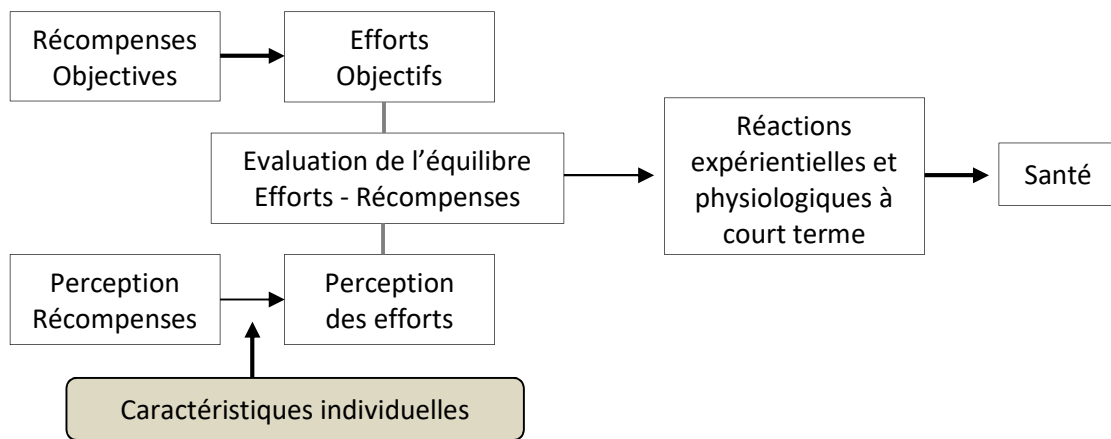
Récompenses Objectives

Efforts Objectifs

Evaluation de l’équilibre Efforts - Récompenses

Réactions expérientielles et physiologiques à court terme

Santé

Perception Récompenses

Perception des efforts

Caractéristiques individuelles